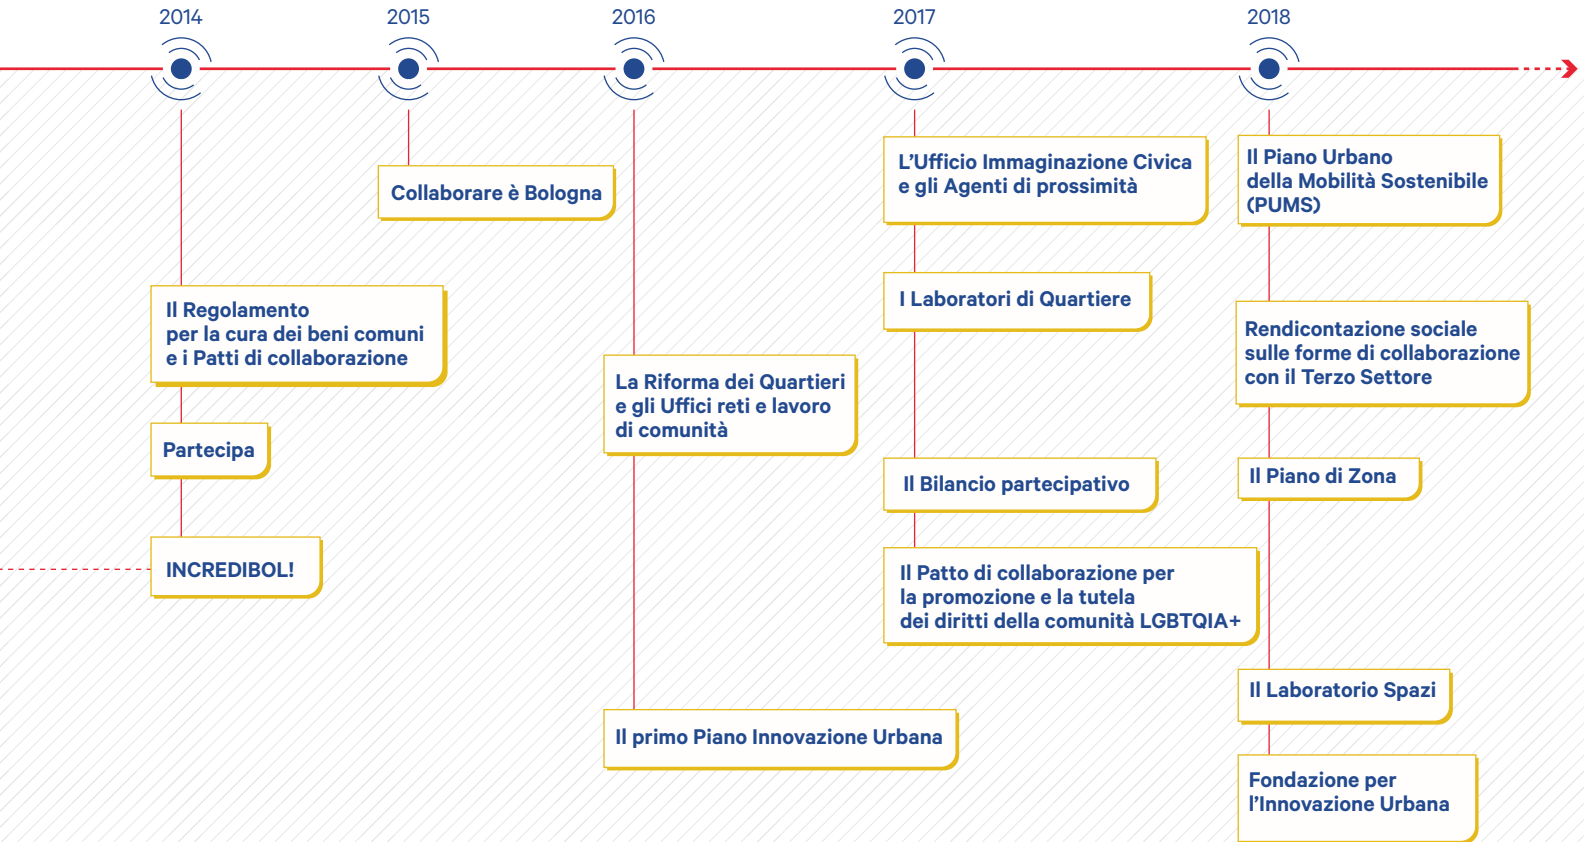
2014

Il Regolamento per la cura dei beni comuni e i Patti di collaborazione

Partecipa

INCREDIBOL!

2015

Collaborare è Bologna

2016

La Riforma dei Quartieri e gli Uffici reti e lavoro di comunità

Il primo Piano Innovazione Urbana

2017

L'Ufficio Immaginazione Civica e gli Agenti di prossimità

I Laboratori di Quartiere

Il Bilancio partecipativo

Il Patto di collaborazione per la promozione e la tutela dei diritti della comunità LGBTQIA+

2018

Il Piano Urbano della Mobilità Sostenibile (PUMS)

Rendicontazione sociale sulle forme di collaborazione con il Terzo Settore

Il Piano di Zona

Il Laboratorio Spazi

Fondazione per l'Innovazione Urbana